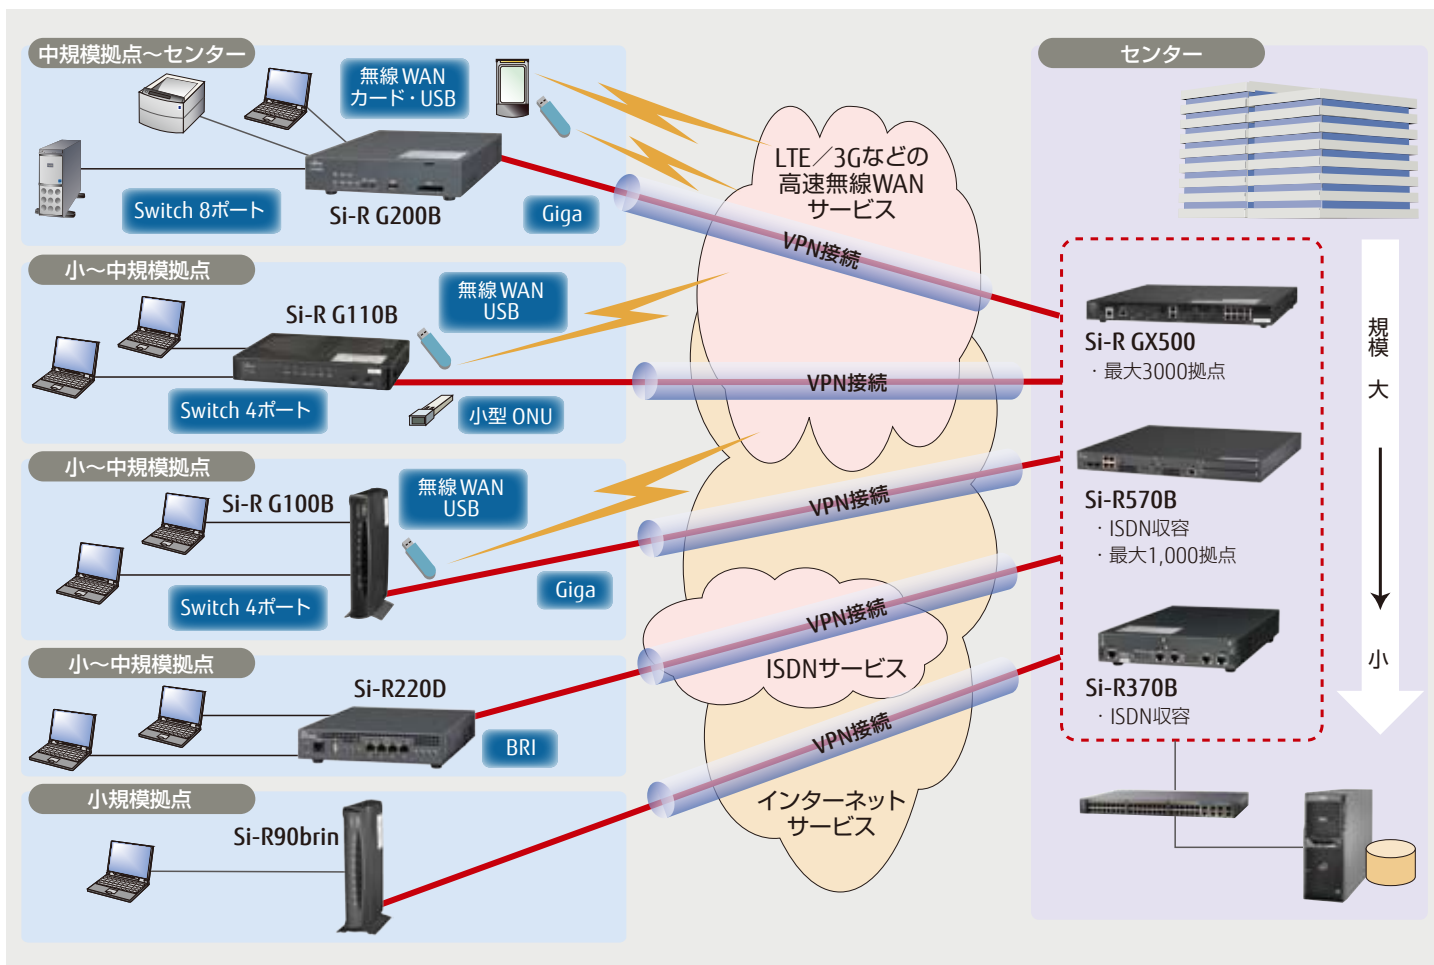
中規模拠点〜センター

無線WAN
カード・USB

Switch 8ポート

Si-R G200B

Giga

小〜中規模拠点

Si-R G110B

無線WAN
USB

Switch 4ポート

小型 ONU

小〜中規模拠点

Si-R G100B

無線WAN
USB

Switch 4ポート

Giga

小〜中規模拠点

Si-R220D

BRI

小規模拠点

Si-R90brin

LTE／3Gなどの
高速無線WAN
サービス

VPN接続

VPN接続

VPN接続

VPN接続

ISDNサービス

VPN接続

インターネット
サービス

センター

Si-R GX500
・最大3000拠点

Si-R570B
・ISDN収容
・最大1,000拠点

Si-R370B
・ISDN収容

規模 大

小